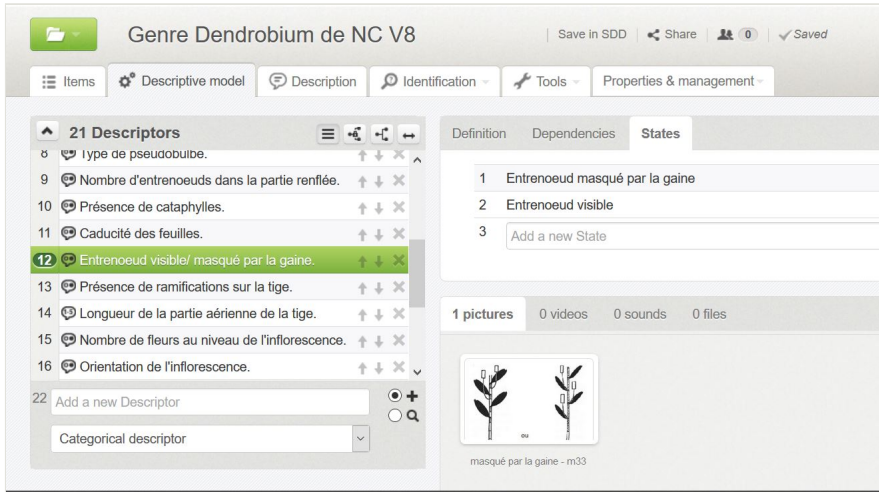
Genre Dendrobium de NC V8

Save in SDD | Share | 0 | Saved

Items | Descriptive model | Description | Identification | Tools | Properties & management

21 Descriptors

8 Type de pseudobulbe.
9 Nombre d'entrenoeuds dans la partie renflée.
10 Présence de cataphylles.
11 Caducité des feuilles.
12 Entrenoeud visible/ masqué par la gaine.
13 Présence de ramifications sur la tige.
14 Longueur de la partie aérienne de la tige.
15 Nombre de fleurs au niveau de l'inflorescence.
16 Orientation de l'inflorescence.

22 Add a new Descriptor

Categorical descriptor

Definition | Dependencies | States

1 Entrenoeud masqué par la gaine
2 Entrenoeud visible
3 Add a new State

1 pictures | 0 videos | 0 sounds | 0 files

ou

masqué par la gaine - m33